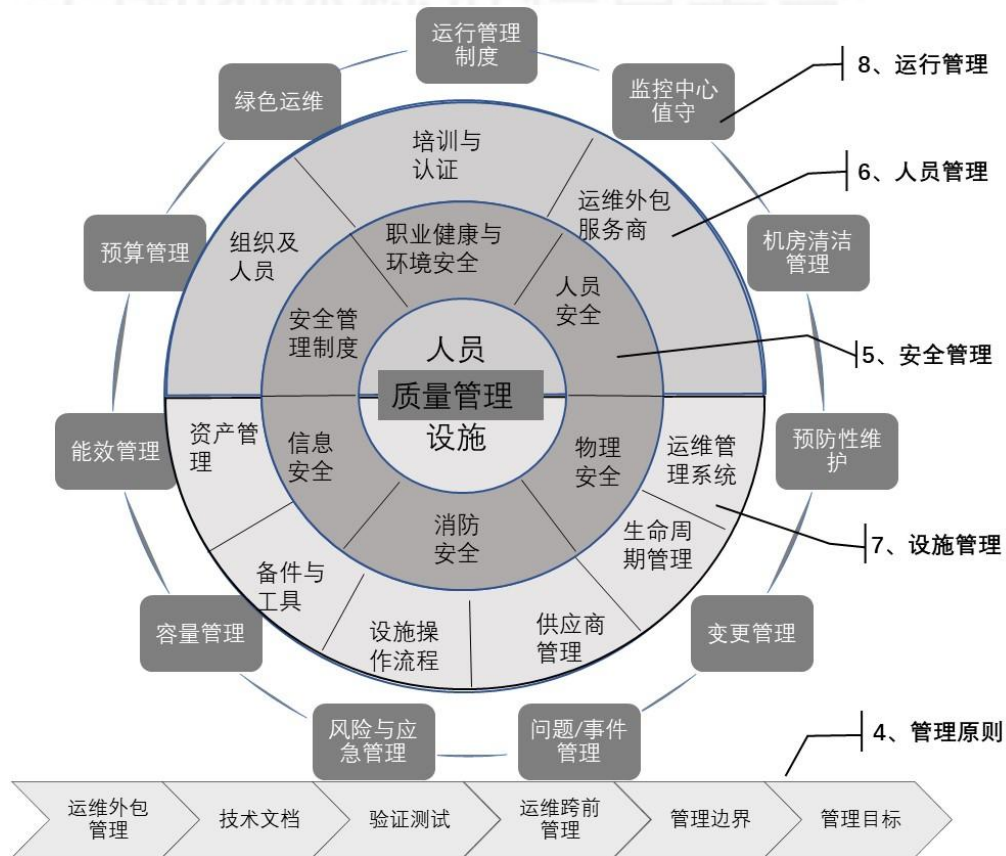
运行管理制度

绿色运维

监控中心值守

8、运行管理

培训与认证

运维外包服务商

6、人员管理

组织及人员

职业健康与环境安全

预算管理

机房清洁管理

安全管理制度

人员安全

人员

5、安全管理

质量管理

设施

资产管理

信息安全

物理安全

运维管理系统

能效管理

预防性维护

消防安全

生命周期管理

7、设施管理

备件与工具

设施操作流程

供应商管理

容量管理

变更管理

风险与应急管理

问题/事件管理

4、管理原则

运维外包管理

技术文档

验证测试

运维跨前管理

管理边界

管理目标